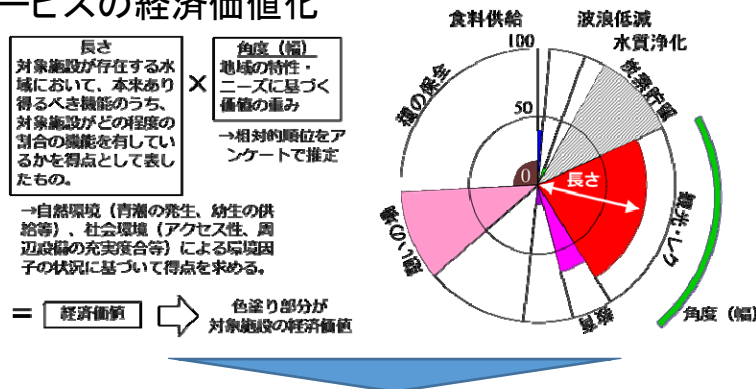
ービスの経済価値化

長さ
対象施設が存在する水域において、本来あり得るべき機能のうち、対象施設がどの程度の割合の機能を有しているかを得点として表したもの。

×

角度（幅）
地域の特性・ニーズに基づく価値の重み

→相対的順位をアンケートで推定

→自然環境（青潮の発生、幼生の供給等）、社会環境（アクセス性、周辺設備の充実度合等）による環境因子の状況に基づいて得点を求める。

= 経済価値 色塗り部分が対象施設の経済価値

食料供給
波浪低減
水質浄化
炭素貯留
観光・レク
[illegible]
癒やし
種の保全
100
50
0
長さ
角度（幅）